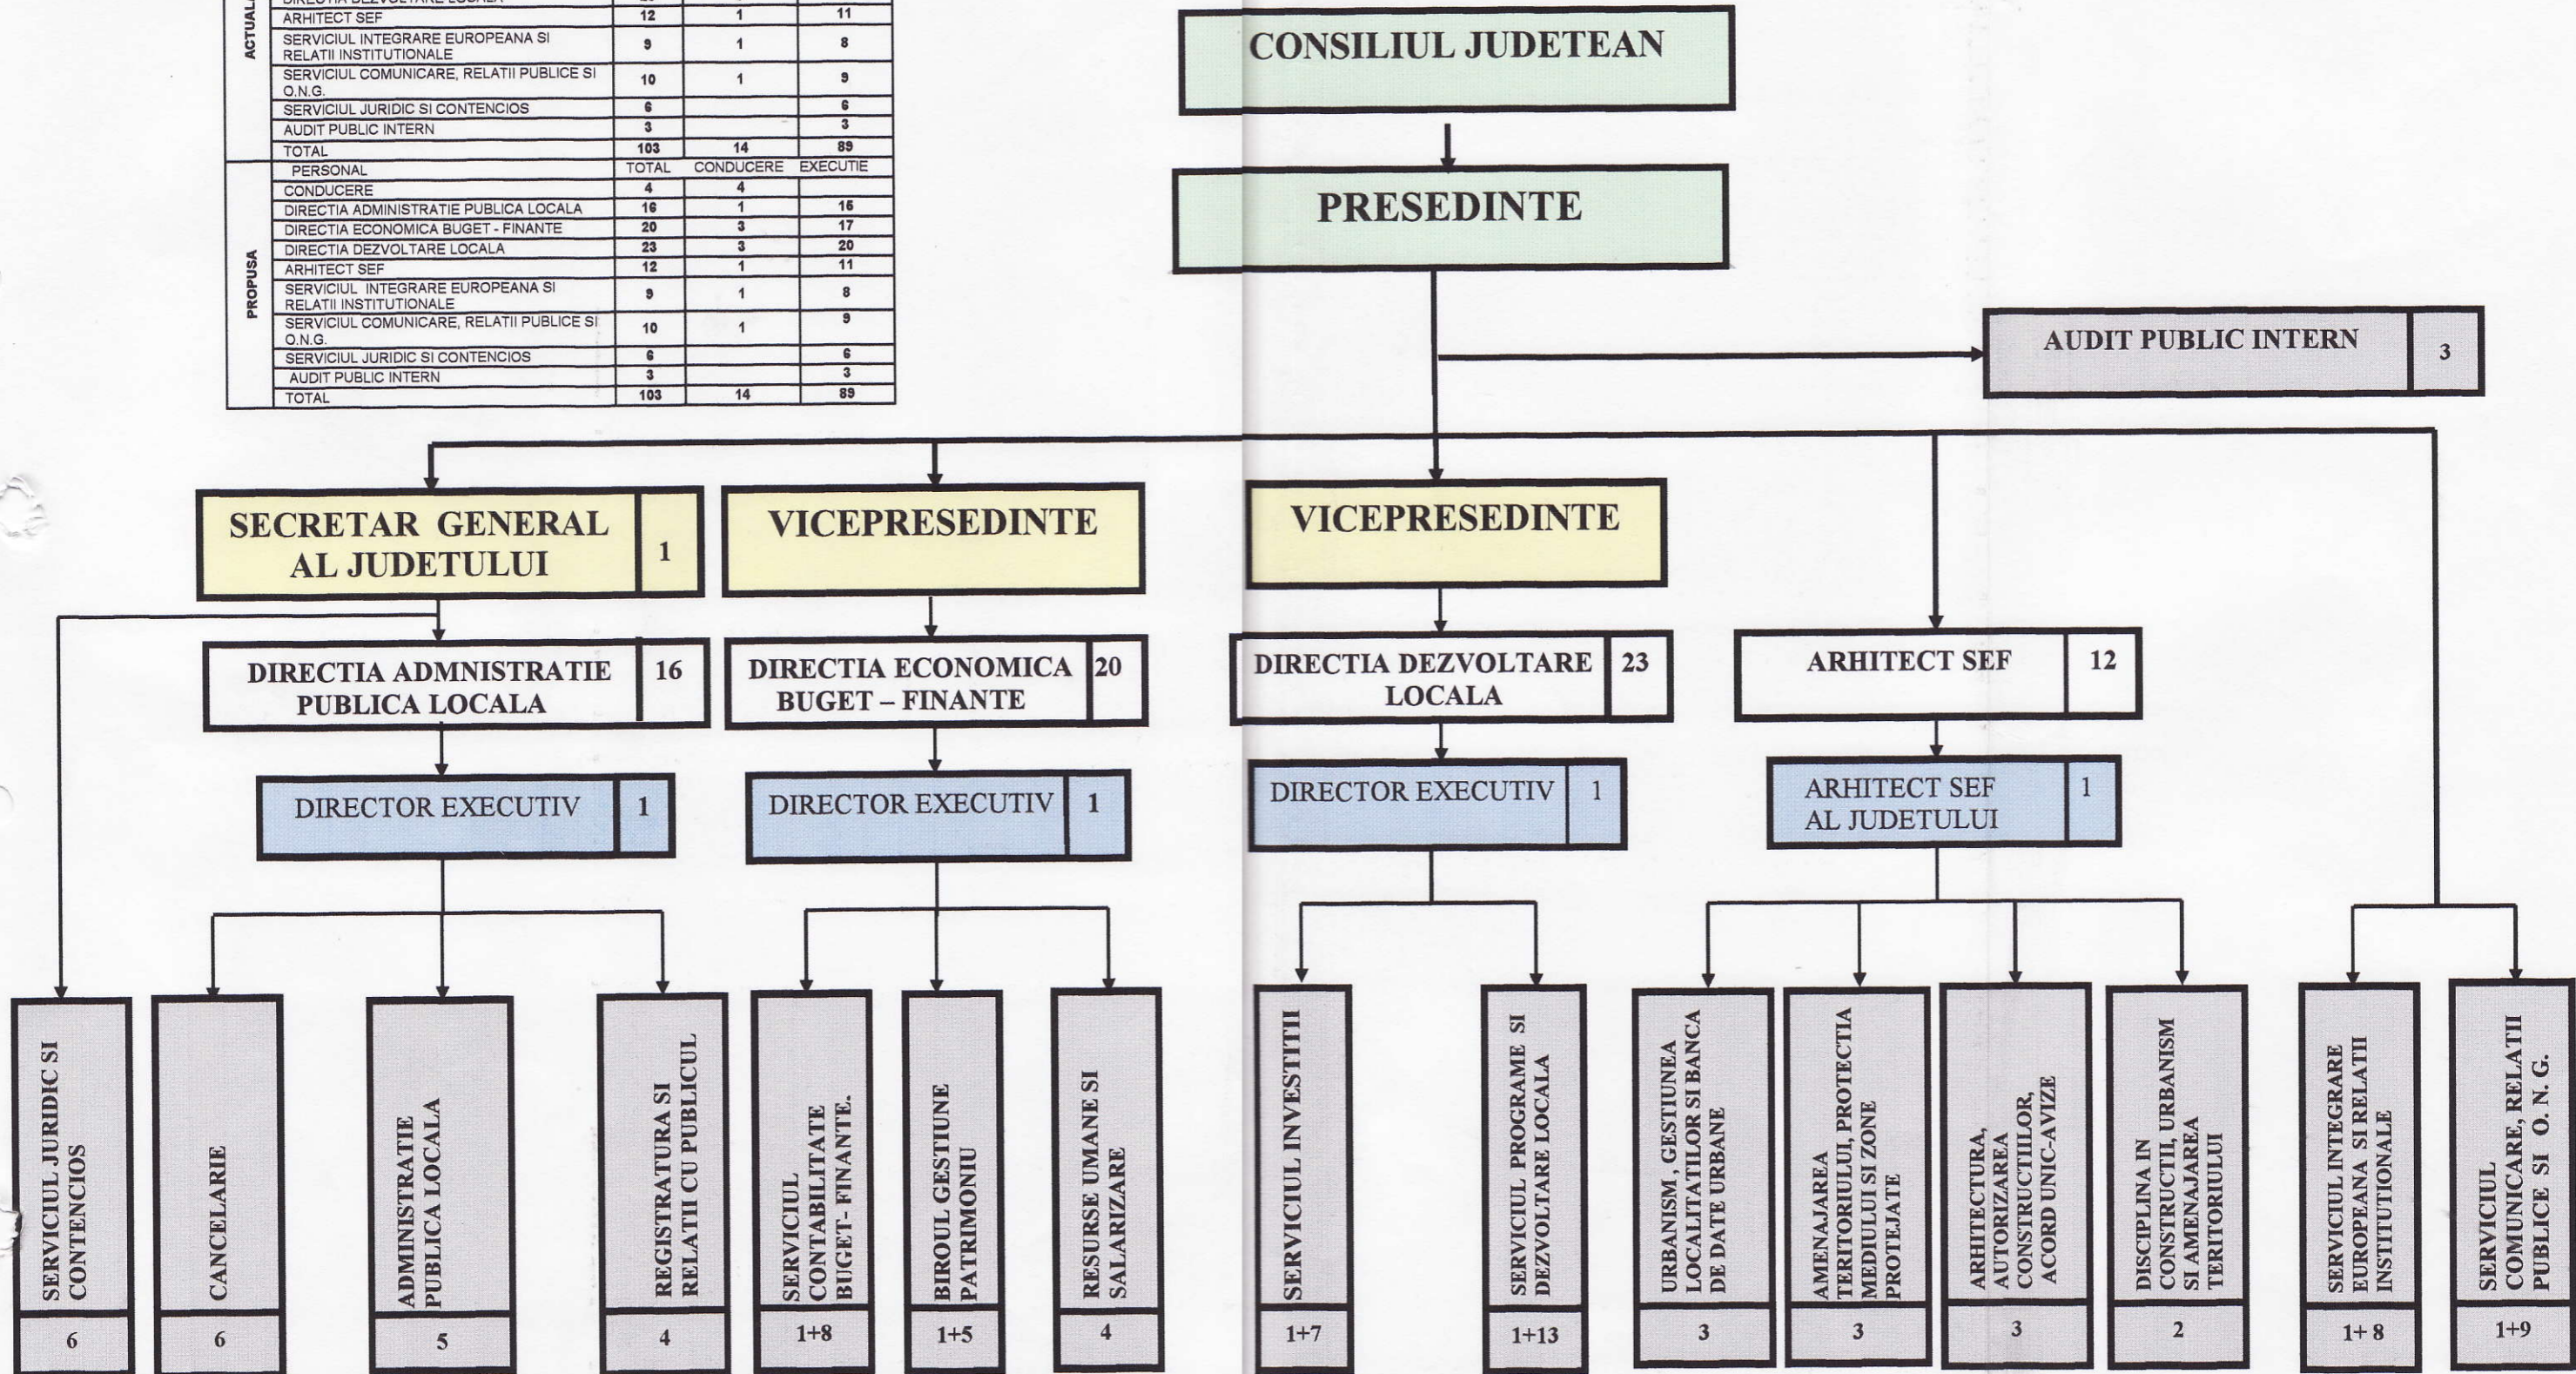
| ACTUALA | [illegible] | | | |
|---|---|---|---|---|
| | ARHITECT SEF | 12 | 1 | 11 |
| | SERVICIUL INTEGRARE EUROPEANA SI RELATII INSTITUTIONALE | 9 | 1 | 8 |
| | SERVICIUL COMUNICARE, RELATII PUBLICE SI O.N.G. | 10 | 1 | 9 |
| | SERVICIUL JURIDIC SI CONTENCIOS | 6 | | 6 |
| | AUDIT PUBLIC INTERN | 3 | | 3 |
| | TOTAL | 103 | 14 | 89 |
| PROPUSA | PERSONAL | TOTAL | CONDUCERE | EXECUTIE |
| | CONDUCERE | 4 | 4 | |
| | DIRECTIA ADMINISTRATIE PUBLICA LOCALA | 16 | 1 | 15 |
| | DIRECTIA ECONOMICA BUGET - FINANTE | 20 | 3 | 17 |
| | DIRECTIA DEZVOLTARE LOCALA | 23 | 3 | 20 |
| | ARHITECT SEF | 12 | 1 | 11 |
| | SERVICIUL INTEGRARE EUROPEANA SI RELATII INSTITUTIONALE | 9 | 1 | 8 |
| | SERVICIUL COMUNICARE, RELATII PUBLICE SI O.N.G. | 10 | 1 | 9 |
| | SERVICIUL JURIDIC SI CONTENCIOS | 6 | | 6 |
| | AUDIT PUBLIC INTERN | 3 | | 3 |
| | TOTAL | 103 | 14 | 89 |

CONSILIUL JUDETEAN

PRESEDINTE

AUDIT PUBLIC INTERN 3

SECRETAR GENERAL AL JUDETULUI 1

VICEPRESEDINTE

VICEPRESEDINTE

DIRECTIA ADMNISTRATIE PUBLICA LOCALA 16

DIRECTIA ECONOMICA BUGET – FINANTE 20

DIRECTIA DEZVOLTARE LOCALA 23

ARHITECT SEF 12

DIRECTOR EXECUTIV 1

DIRECTOR EXECUTIV 1

DIRECTOR EXECUTIV 1

ARHITECT SEF AL JUDETULUI 1

SERVICIUL JURIDIC SI CONTENCIOS 6

CANCELARIE 6

ADMINISTRATIE PUBLICA LOCALA 5

REGISTRATURA SI RELATII CU PUBLICUL 4

SERVICIUL CONTABILITATE BUGET- FINANTE. 1+8

BIROUL GESTIUNE PATRIMONIU 1+5

RESURSE UMANE SI SALARIZARE 4

SERVICIUL INVESTITII 1+7

SERVICIUL PROGRAME SI DEZVOLTARE LOCALA 1+13

URBANISM, GESTIUNEA LOCALITATILOR SI BANCA DE DATE URBANE 3

AMENAJAREA TERITORIULUI, PROTECTIA MEDIULUI SI ZONE PROTEJATE 3

ARHITECTURA, AUTORIZAREA CONSTRUCTIILOR, ACORD UNIC-AVIZE 3

DISCIPLINA IN CONSTRUCTII, URBANISM SI AMENAJAREA TERITORIULUI 2

SERVICIUL INTEGRARE EUROPEANA SI RELATII INSTITUTIONALE 1+ 8

SERVICIUL COMUNICARE, RELATII PUBLICE SI O. N. G. 1+9